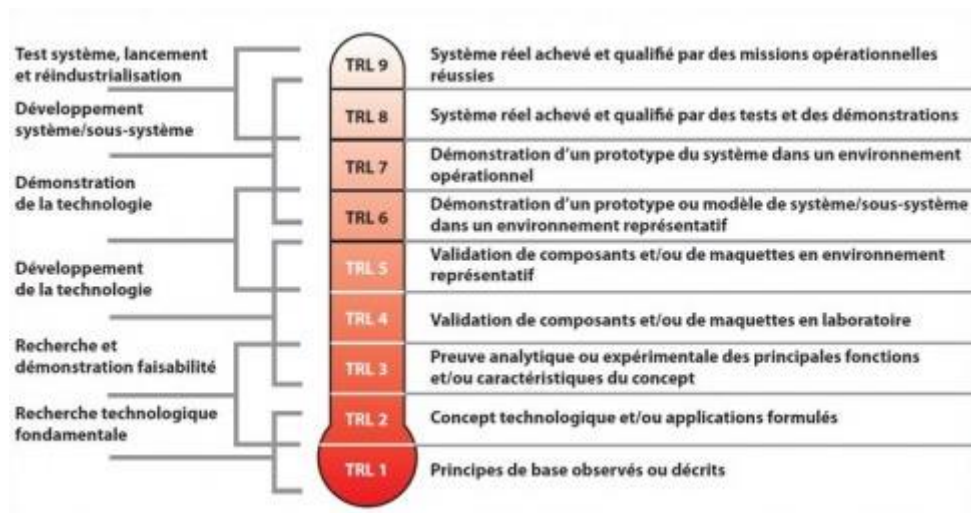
Test système, lancement et réindustrialisation

Développement système/sous-système

Démonstration de la technologie

Développement de la technologie

Recherche et démonstration faisabilité

Recherche technologique fondamentale

TRL 9
Système réel achevé et qualifié par des missions opérationnelles réussies

TRL 8
Système réel achevé et qualifié par des tests et des démonstrations

TRL 7
Démonstration d'un prototype du système dans un environnement opérationnel

TRL 6
Démonstration d'un prototype ou modèle de système/sous-système dans un environnement représentatif

TRL 5
Validation de composants et/ou de maquettes en environnement représentatif

TRL 4
Validation de composants et/ou de maquettes en laboratoire

TRL 3
Preuve analytique ou expérimentale des principales fonctions et/ou caractéristiques du concept

TRL 2
Concept technologique et/ou applications formulés

TRL 1
Principes de base observés ou décrits